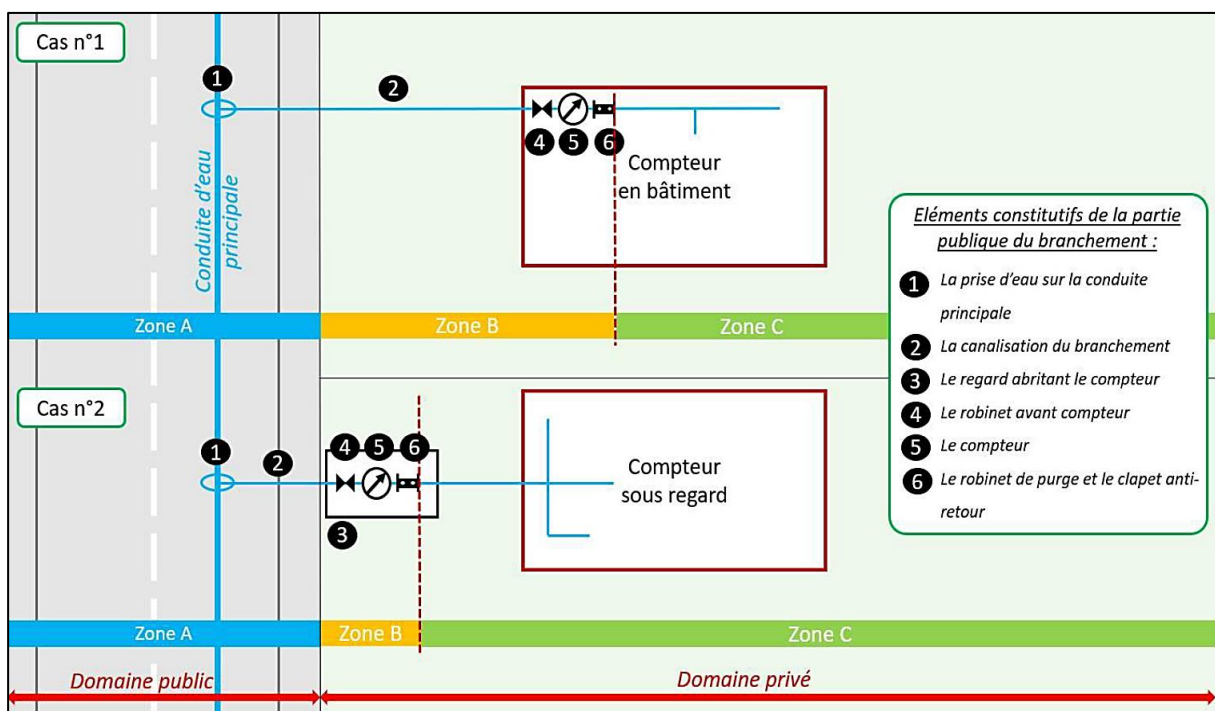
Cas n°1

1

2

Conduite d'eau principale

4 5 6

Compteur en bâtiment

Eléments constitutifs de la partie publique du branchement :

1 La prise d'eau sur la conduite principale

2 La canalisation du branchement

3 Le regard abritant le compteur

4 Le robinet avant compteur

5 Le compteur

6 Le robinet de purge et le clapet anti-retour

Zone A | Zone B | Zone C

Cas n°2

4 5 6

1

2

3

Compteur sous regard

Zone A | Zone B | Zone C

Domaine public

Domaine privé